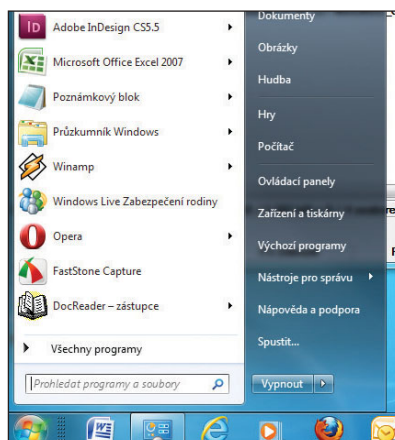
ID Adobe InDesign CS5.5

Microsoft Office Excel 2007

Poznámkový blok

Průzkumník Windows

Winamp

Windows Live Zabezpečení rodiny

Opera

FastStone Capture

DocReader – zástupce

Všechny programy

Prohledat programy a soubory

Dokumenty

Obrázky

Hudba

Hry

Počítač

Ovládací panely

Zařízení a tiskárny

Výchozí programy

Nástroje pro správu

Nápověda a podpora

Spustit...

Vypnout